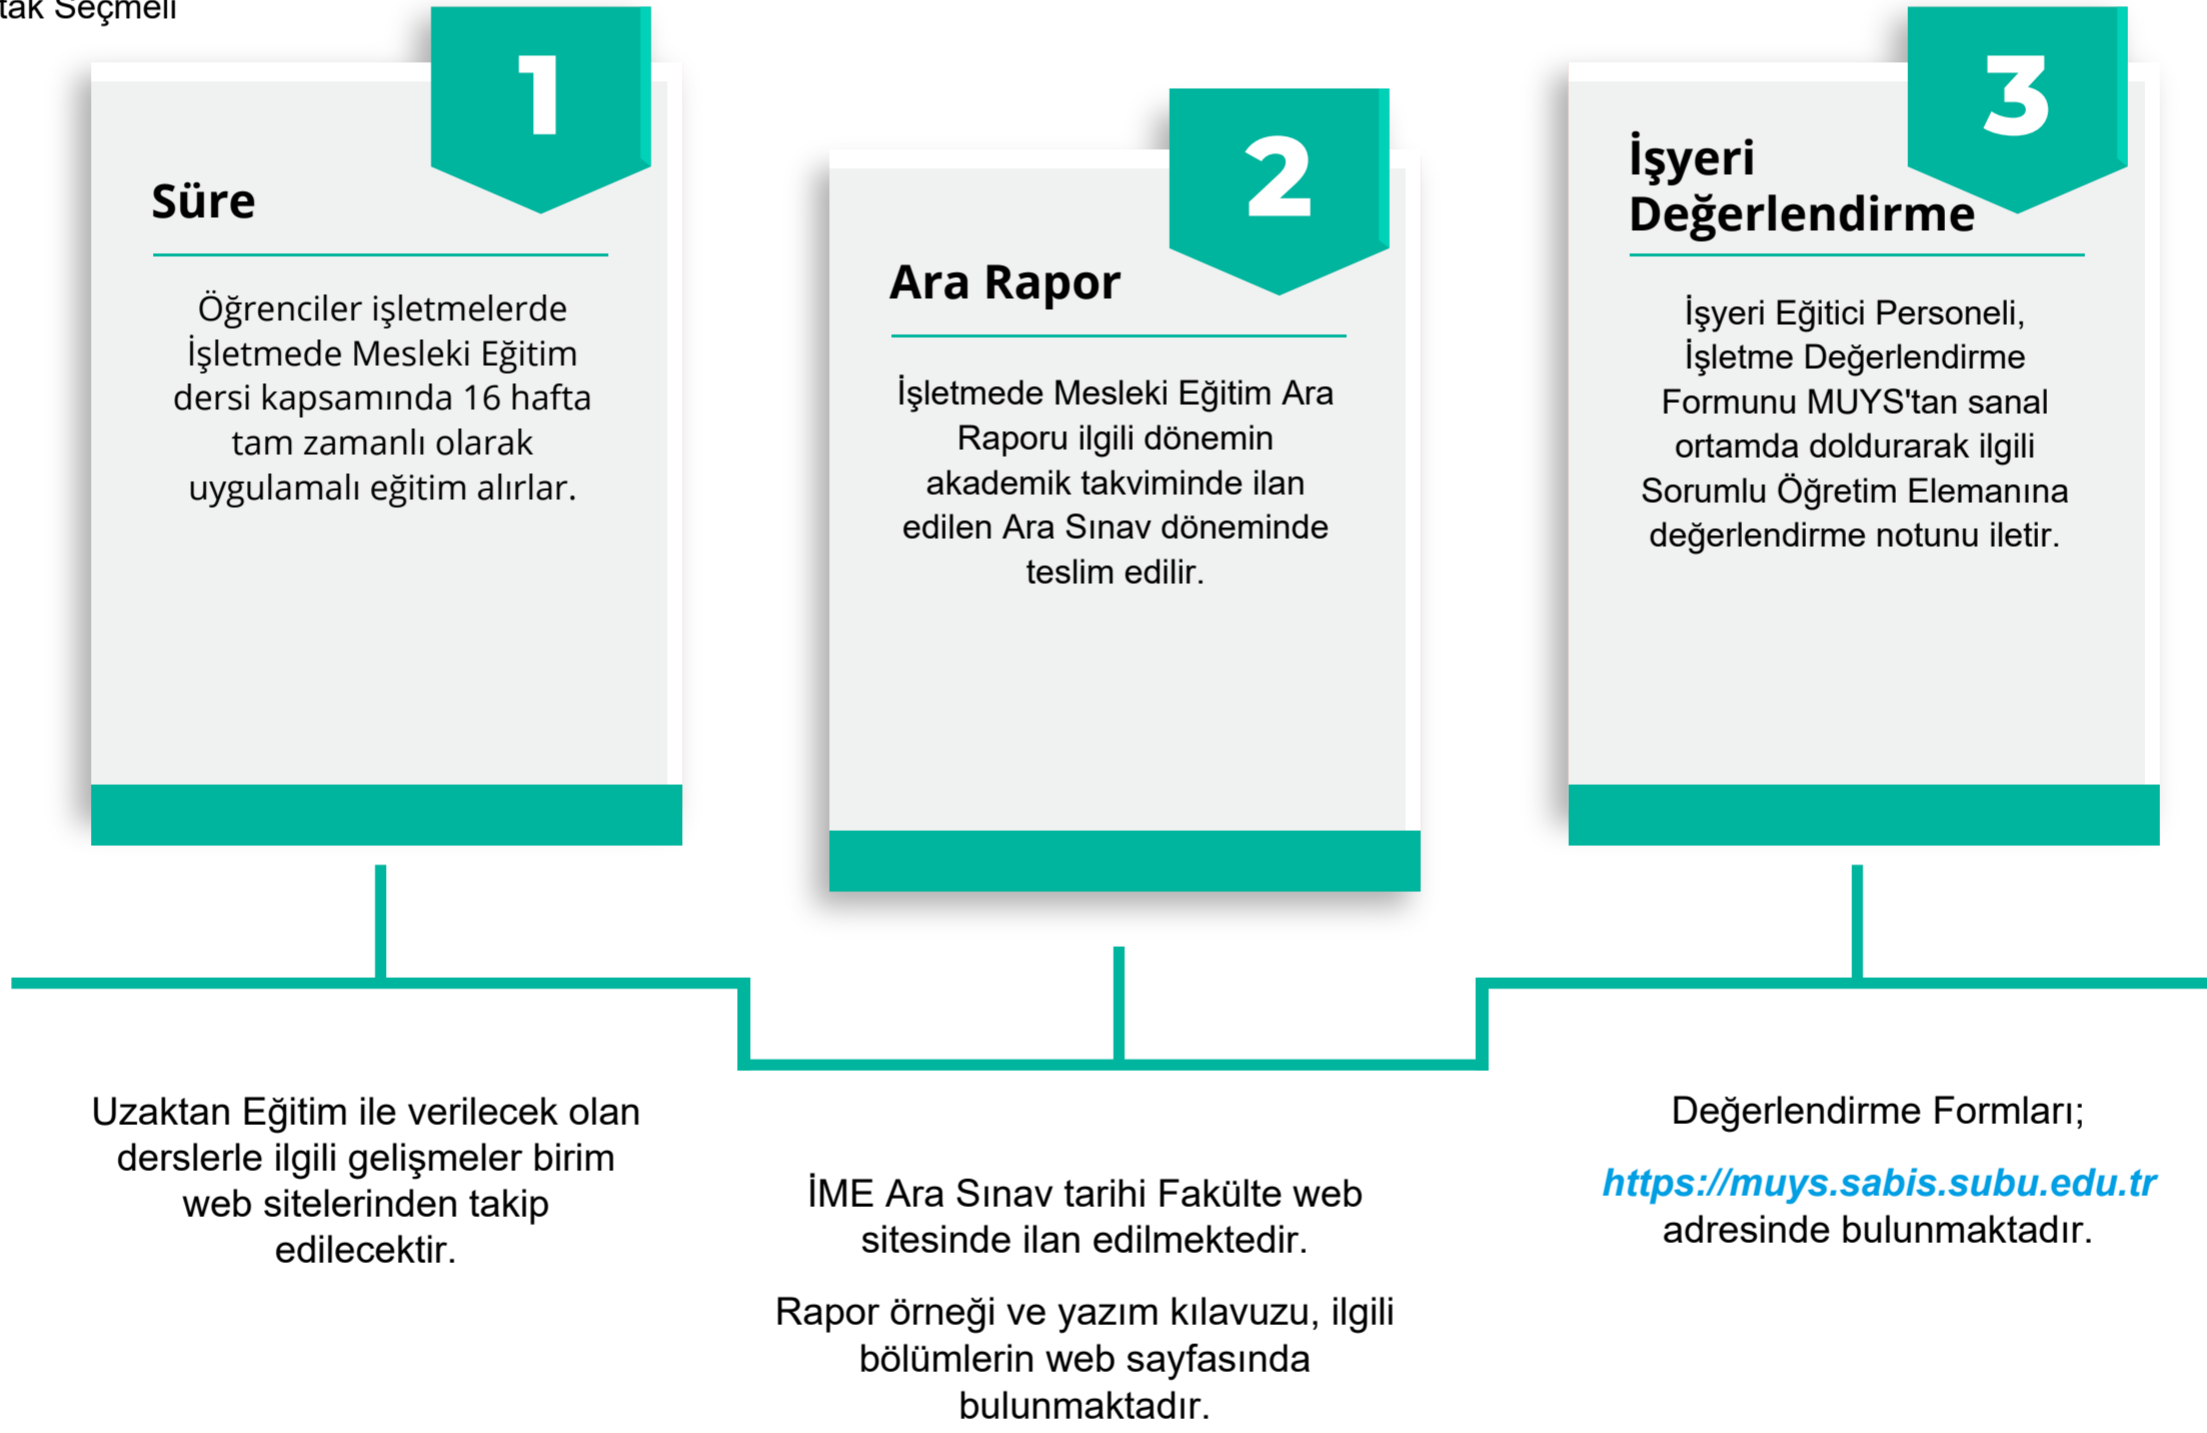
tak Seçmeli

1

Süre

Öğrenciler işletmelerde İşletmede Mesleki Eğitim dersi kapsamında 16 hafta tam zamanlı olarak uygulamalı eğitim alırlar.

2

Ara Rapor

İşletmede Mesleki Eğitim Ara Raporu ilgili dönemin akademik takviminde ilan edilen Ara Sınav döneminde teslim edilir.

3

İşyeri Değerlendirme

İşyeri Eğitici Personeli, İşletme Değerlendirme Formunu MUYS'tan sanal ortamda doldurarak ilgili Sorumlu Öğretim Elemanına değerlendirme notunu iletir.

Uzaktan Eğitim ile verilecek olan derslerle ilgili gelişmeler birim web sitelerinden takip edilecektir.

İME Ara Sınav tarihi Fakülte web sitesinde ilan edilmektedir.

Rapor örneği ve yazım kılavuzu, ilgili bölümlerin web sayfasında bulunmaktadır.

Değerlendirme Formları;

https://muys.sabis.subu.edu.tr adresinde bulunmaktadır.